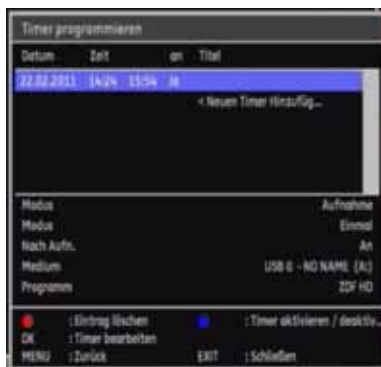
Timer programmieren

| Datum | Zeit | | an | Titel |
|---|---|---|---|---|
| 22.02.2011 | 14:24 | 15:54 | Ja | |
| | | | | < Neuen Timer Hinzufüg... |

| | |
|---|---|
| Modus | Aufnahme |
| Modus | Einmal |
| Nach Aufn. | An |
| Medium | USB 0 - NO NAME (A:) |
| Programm | ZDF HD |

: Eintrag löschen
: Timer aktivieren / deaktiv...
OK : Timer bearbeiten
MENU : Zurück
EXIT : Schließen